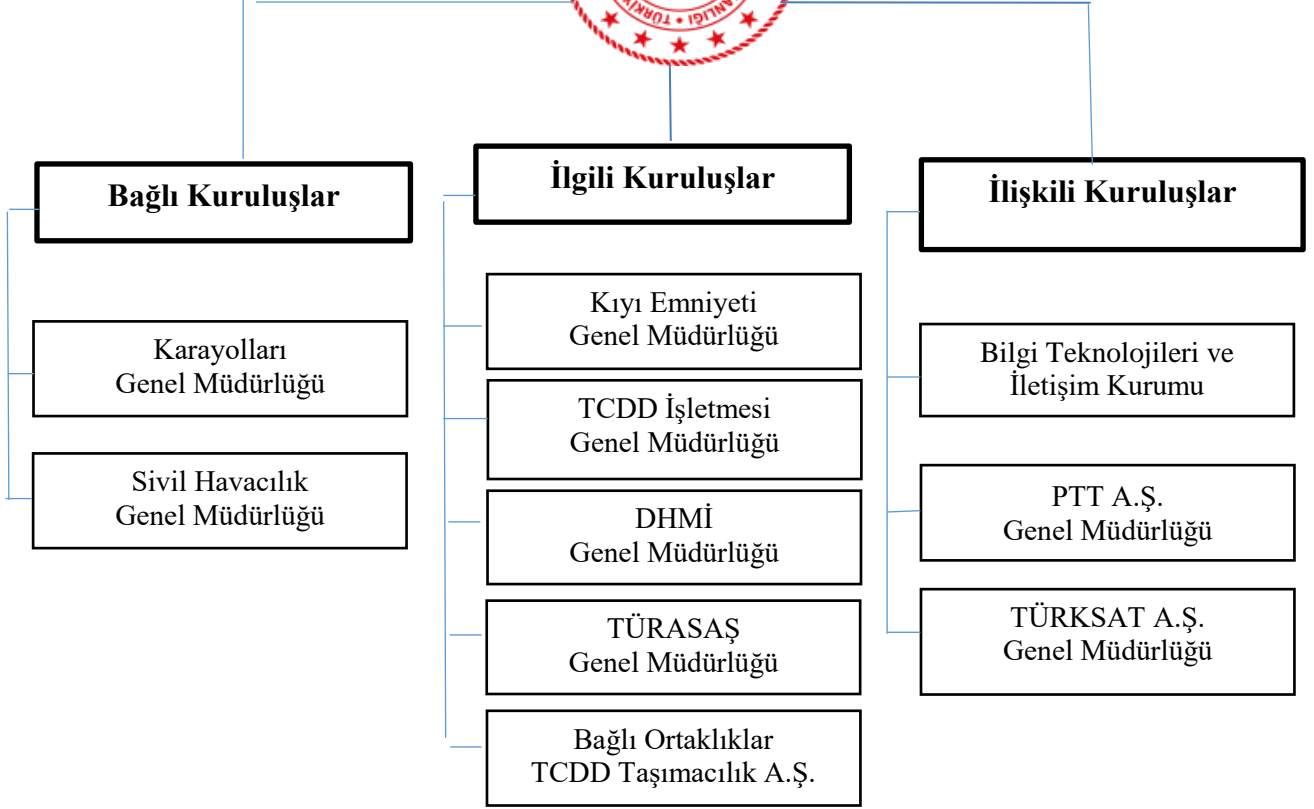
TÜRKİYE • ANLIĞI •

Bağlı Kuruluşlar

Karayolları Genel Müdürlüğü

Sivil Havacılık Genel Müdürlüğü

İlgili Kuruluşlar

Kıyı Emniyeti Genel Müdürlüğü

TCDD İşletmesi Genel Müdürlüğü

DHMİ Genel Müdürlüğü

TÜRASAŞ Genel Müdürlüğü

Bağlı Ortaklıklar TCDD Taşımacılık A.Ş.

İlişkili Kuruluşlar

Bilgi Teknolojileri ve İletişim Kurumu

PTT A.Ş. Genel Müdürlüğü

TÜRKSAT A.Ş. Genel Müdürlüğü